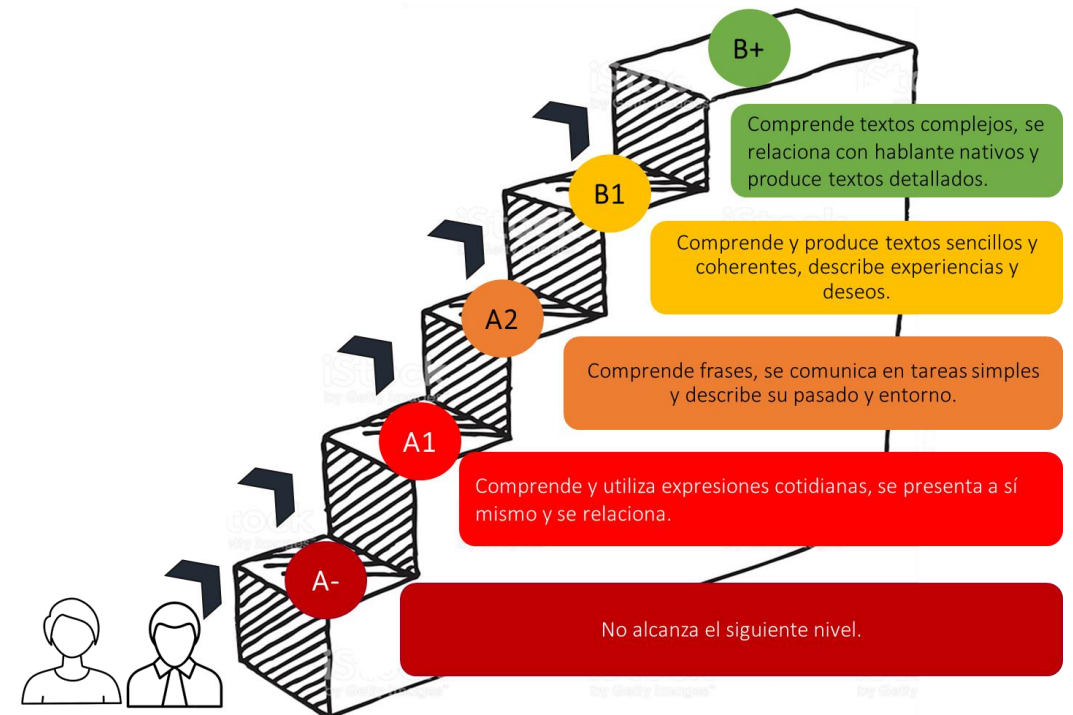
B+

Comprende textos complejos, se relaciona con hablante nativos y produce textos detallados.

B1

Comprende y produce textos sencillos y coherentes, describe experiencias y deseos.

A2

Comprende frases, se comunica en tareas simples y describe su pasado y entorno.

A1

Comprende y utiliza expresiones cotidianas, se presenta a sí mismo y se relaciona.

A-

No alcanza el siguiente nivel.

iStock by Getty Images